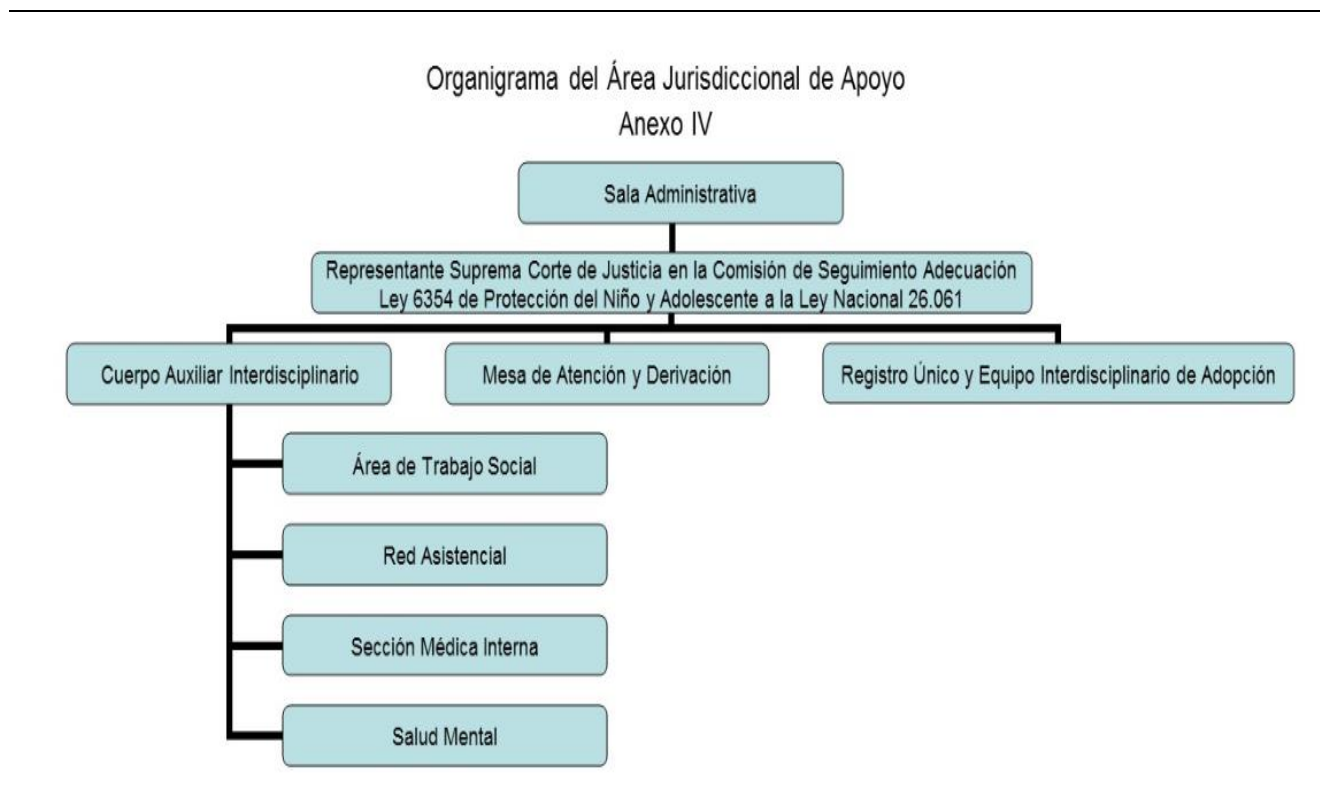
Organigrama del Área Jurisdiccional de Apoyo
Anexo IV

Sala Administrativa

Representante Suprema Corte de Justicia en la Comisión de Seguimiento Adecuación Ley 6354 de Protección del Niño y Adolescente a la Ley Nacional 26.061

Cuerpo Auxiliar Interdisciplinario

Mesa de Atención y Derivación

Registro Único y Equipo Interdisciplinario de Adopción

Área de Trabajo Social

Red Asistencial

Sección Médica Interna

Salud Mental